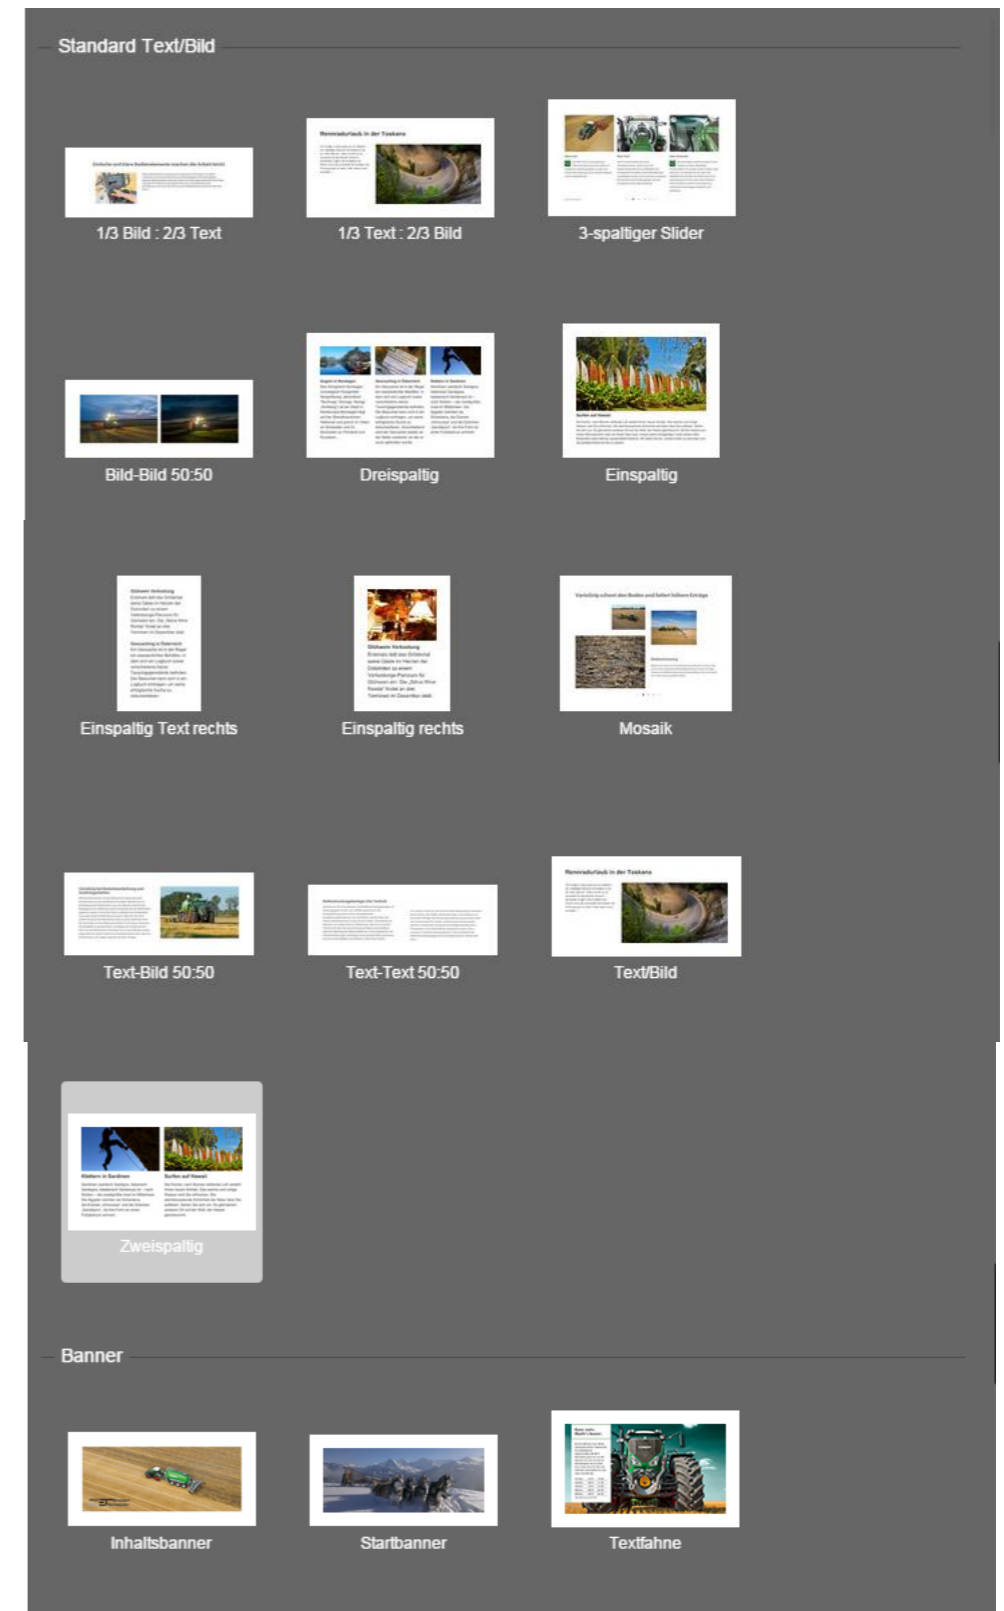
Standard Text/Bild

1/3 Bild : 2/3 Text

1/3 Text : 2/3 Bild

3-spaltiger Slider

Bild-Bild 50:50

Dreispaltig

Einspaltig

Einspaltig Text rechts

Einspaltig rechts

Mosaik

Text-Bild 50:50

Text-Text 50:50

Text/Bild

Zweispaltig

Banner

Inhaltsbanner

Startbanner

Textfahne